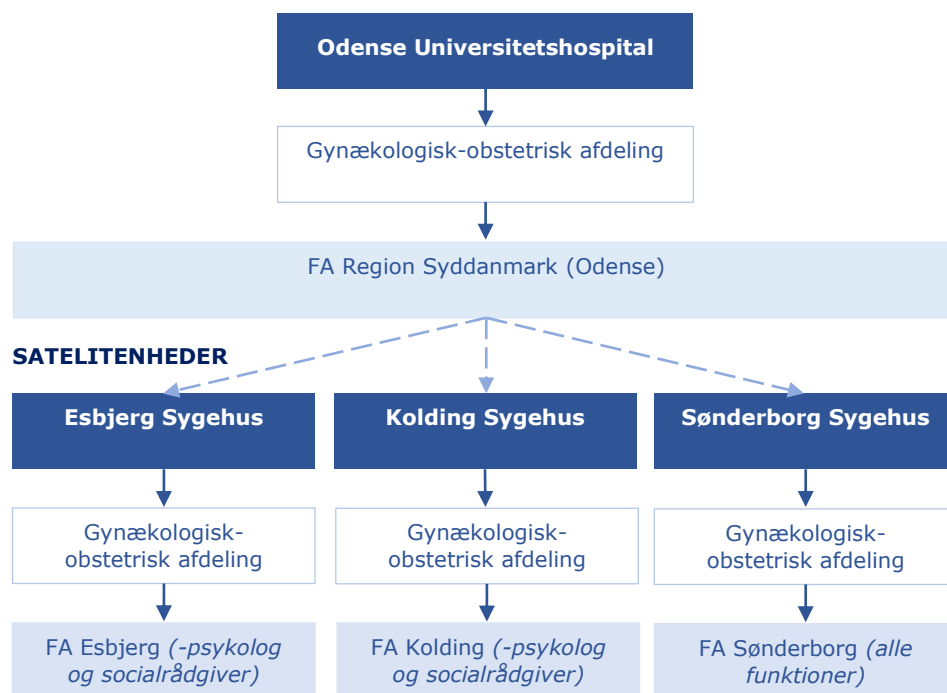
Odense Universitetshospital

Gynækologisk-obstetrisk afdeling

FA Region Syddanmark (Odense)

SATELITENHEDER

Esbjerg Sygehus

Gynækologisk-obstetrisk afdeling

FA Esbjerg *(-psykolog og socialrådgiver)*

Kolding Sygehus

Gynækologisk-obstetrisk afdeling

FA Kolding *(-psykolog og socialrådgiver)*

Sønderborg Sygehus

Gynækologisk-obstetrisk afdeling

FA Sønderborg *(alle funktioner)*